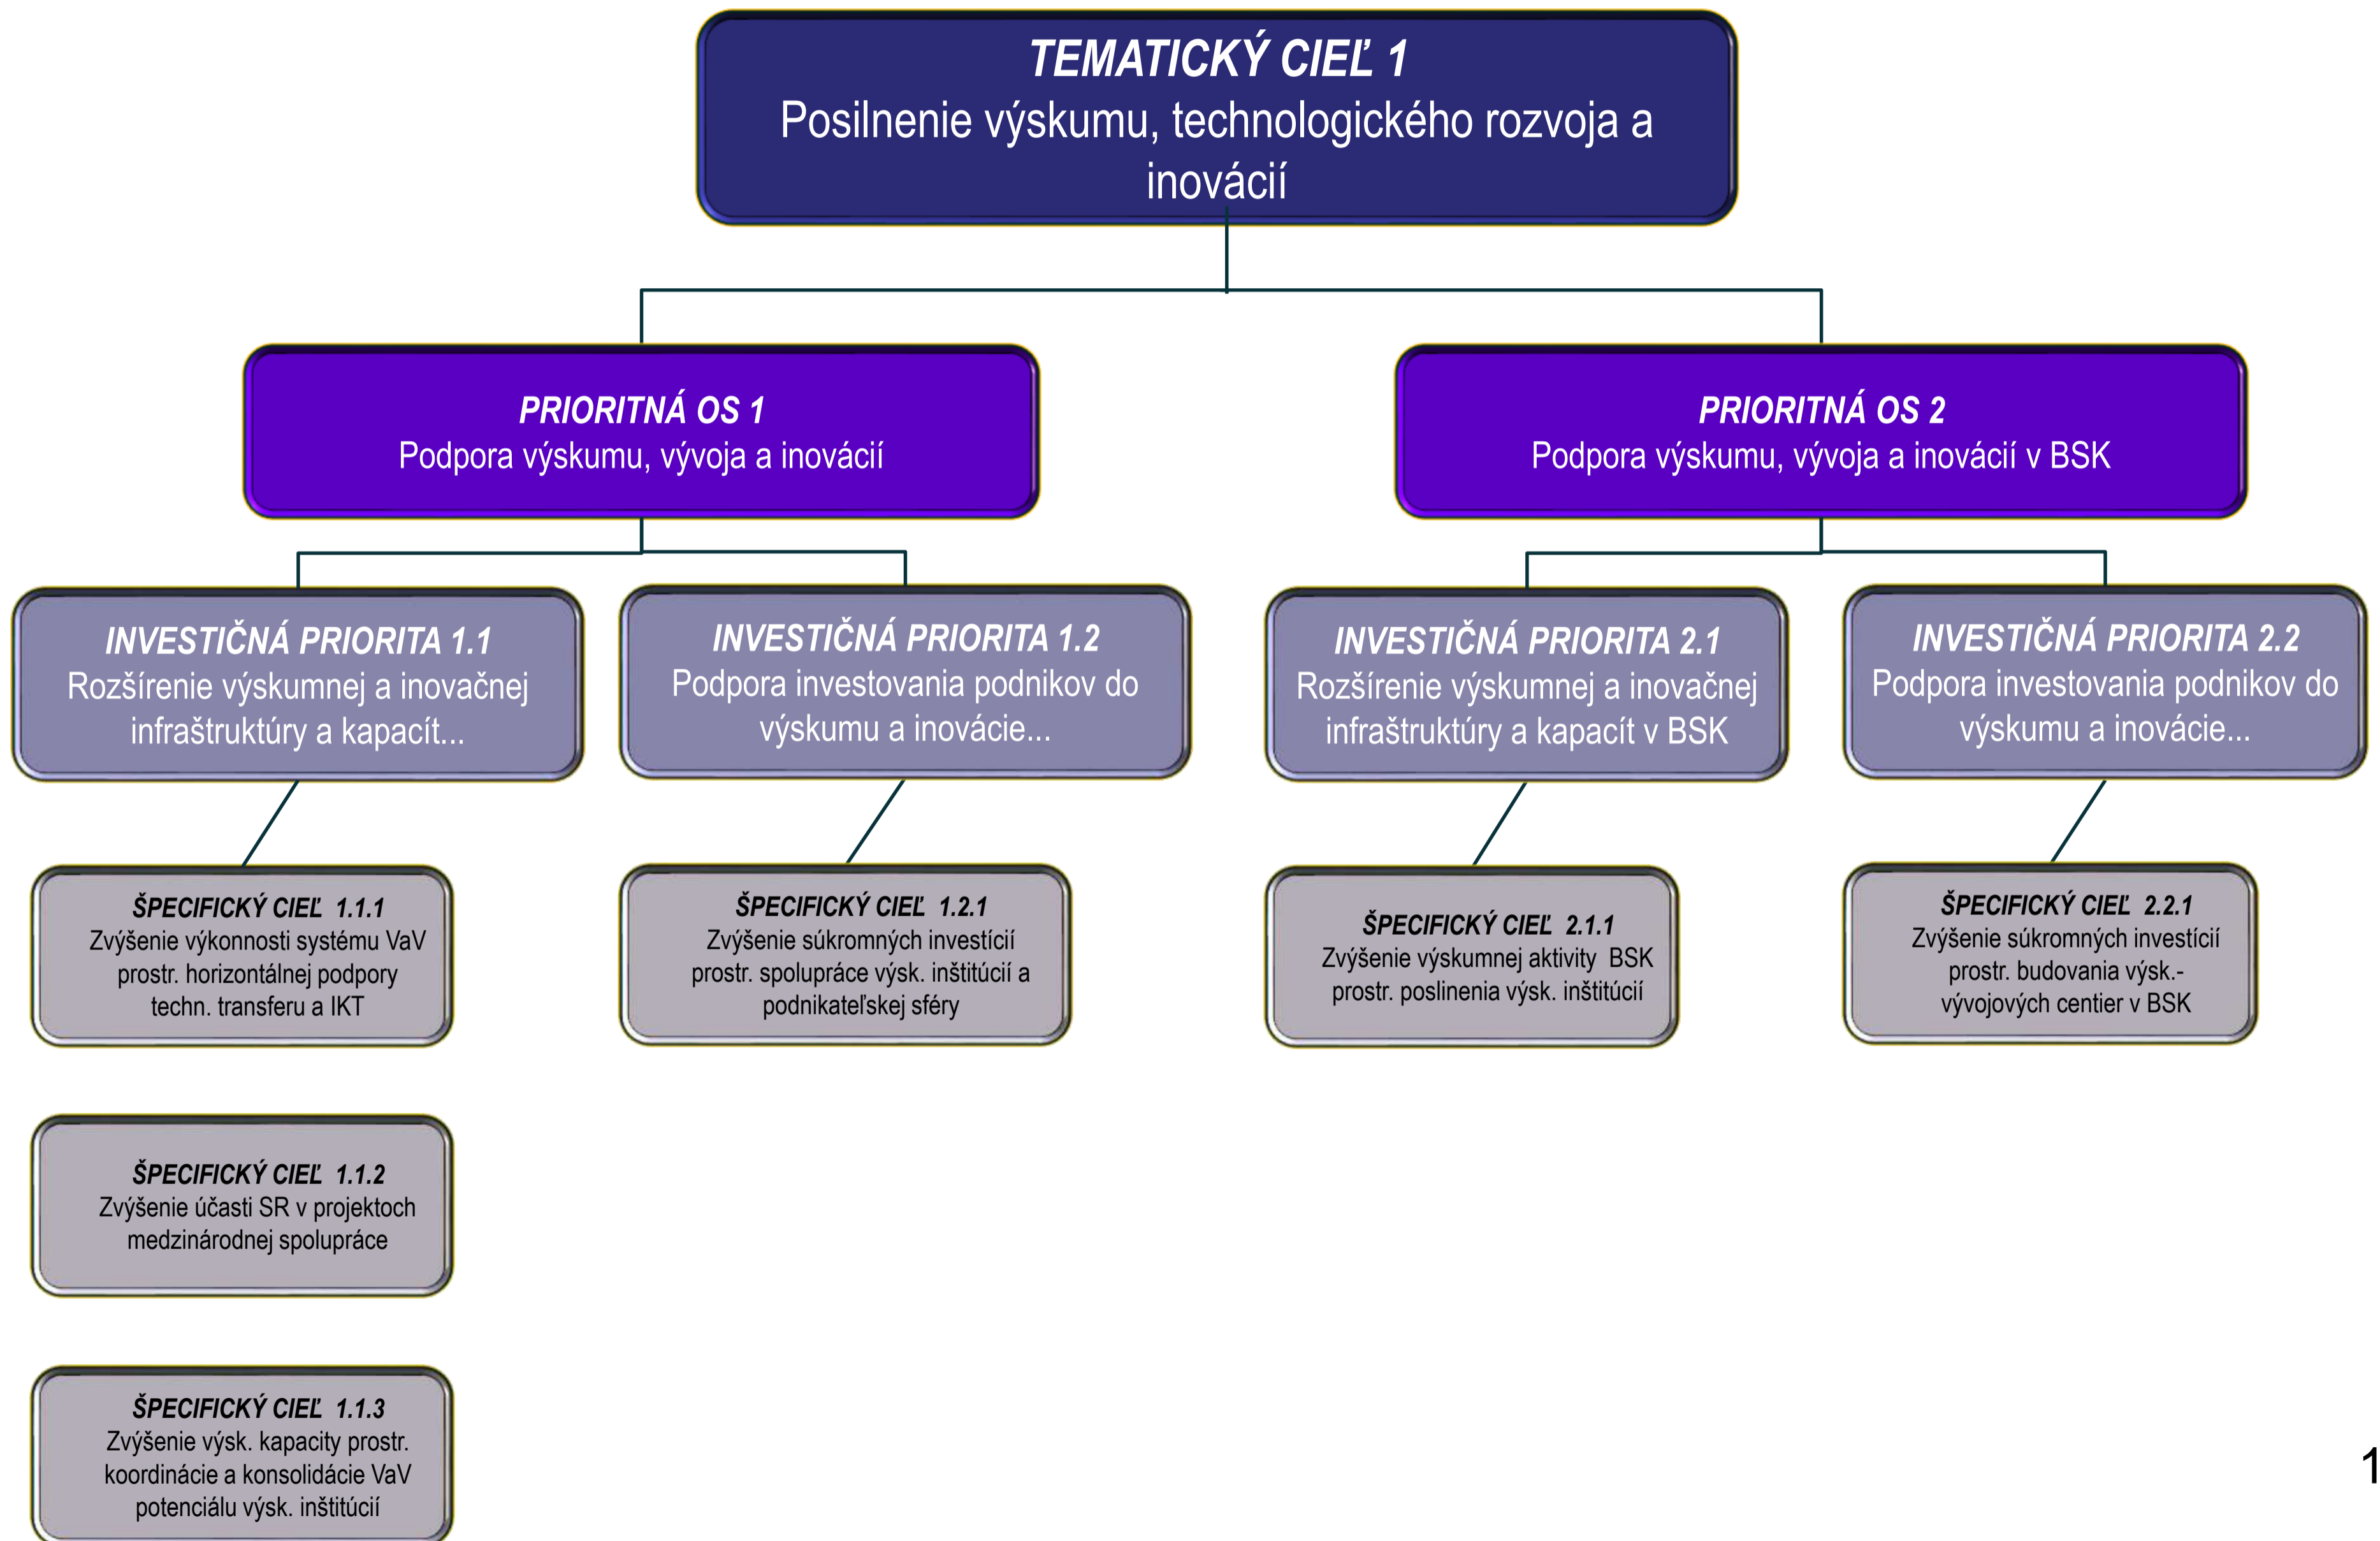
TEMATICKÝ CIEĽ 1
Posilnenie výskumu, technologického rozvoja a inovácií

PRIORITNÁ OS 1
Podpora výskumu, vývoja a inovácií

PRIORITNÁ OS 2
Podpora výskumu, vývoja a inovácií v BSK

INVESTIČNÁ PRIORITA 1.1
Rozšírenie výskumnej a inovačnej infraštruktúry a kapacít...

INVESTIČNÁ PRIORITA 1.2
Podpora investovania podnikov do výskumu a inovácie...

INVESTIČNÁ PRIORITA 2.1
Rozšírenie výskumnej a inovačnej infraštruktúry a kapacít v BSK

INVESTIČNÁ PRIORITA 2.2
Podpora investovania podnikov do výskumu a inovácie...

ŠPECIFICKÝ CIEĽ 1.1.1
Zvýšenie výkonnosti systému VaV prostr. horizontálnej podpory techn. transferu a IKT

ŠPECIFICKÝ CIEĽ 1.2.1
Zvýšenie súkromných investícií prostr. spolupráce výsk. inštitúcií a podnikateľskej sféry

ŠPECIFICKÝ CIEĽ 2.1.1
Zvýšenie výskumnej aktivity BSK prostr. poslinenia výsk. inštitúcií

ŠPECIFICKÝ CIEĽ 2.2.1
Zvýšenie súkromných investícií prostr. budovania výsk.-vývojových centier v BSK

ŠPECIFICKÝ CIEĽ 1.1.2
Zvýšenie účasti SR v projektoch medzinárodnej spolupráce

ŠPECIFICKÝ CIEĽ 1.1.3
Zvýšenie výsk. kapacity prostr. koordinácie a konsolidácie VaV potenciálu výsk. inštitúcií

1